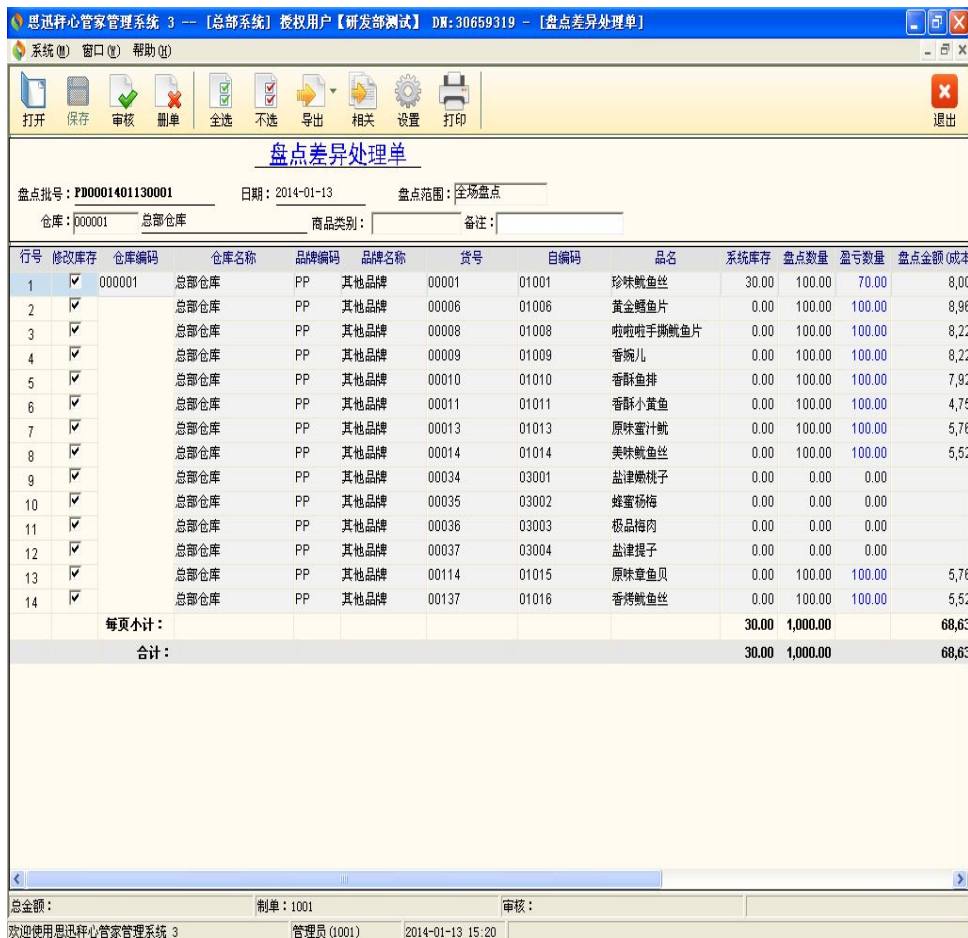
思迅秤心管家管理系统 3 -- [总部系统] 授权用户【研发部测试】 DN:30659319 - [盘点差异处理单]

系统(M) 窗口(W) 帮助(H)

打开 保存 审核 删单 全选 不选 导出 相关 设置 打印 退出

盘点差异处理单

盘点批号：PD0001401130001 日期：2014-01-13 盘点范围：全场盘点

仓库：000001 总部仓库 商品类别： 备注：

| 行号 | 修改库存 | 仓库编码 | 仓库名称 | 品牌编码 | 品牌名称 | 货号 | 自编码 | 品名 | 系统库存 | 盘点数量 | 盈亏数量 | 盘点金额(成本 |
|---|---|---|---|---|---|---|---|---|---|---|---|---|
| 1 | ☑ | 000001 | 总部仓库 | PP | 其他品牌 | 00001 | 01001 | 珍味鱿鱼丝 | 30.00 | 100.00 | 70.00 | 8,00 |
| 2 | ☑ | | 总部仓库 | PP | 其他品牌 | 00006 | 01006 | 黄金鳕鱼片 | 0.00 | 100.00 | 100.00 | 8,96 |
| 3 | ☑ | | 总部仓库 | PP | 其他品牌 | 00008 | 01008 | 啦啦啦手撕鱿鱼片 | 0.00 | 100.00 | 100.00 | 8,22 |
| 4 | ☑ | | 总部仓库 | PP | 其他品牌 | 00009 | 01009 | 香豌儿 | 0.00 | 100.00 | 100.00 | 8,22 |
| 5 | ☑ | | 总部仓库 | PP | 其他品牌 | 00010 | 01010 | 香酥鱼排 | 0.00 | 100.00 | 100.00 | 7,92 |
| 6 | ☑ | | 总部仓库 | PP | 其他品牌 | 00011 | 01011 | 香酥小黄鱼 | 0.00 | 100.00 | 100.00 | 4,75 |
| 7 | ☑ | | 总部仓库 | PP | 其他品牌 | 00013 | 01013 | 原味蜜汁鱿 | 0.00 | 100.00 | 100.00 | 5,76 |
| 8 | ☑ | | 总部仓库 | PP | 其他品牌 | 00014 | 01014 | 美味鱿鱼丝 | 0.00 | 100.00 | 100.00 | 5,52 |
| 9 | ☑ | | 总部仓库 | PP | 其他品牌 | 00034 | 03001 | 盐津嫩桃子 | 0.00 | 0.00 | 0.00 | |
| 10 | ☑ | | 总部仓库 | PP | 其他品牌 | 00035 | 03002 | 蜂蜜杨梅 | 0.00 | 0.00 | 0.00 | |
| 11 | ☑ | | 总部仓库 | PP | 其他品牌 | 00036 | 03003 | 极品梅肉 | 0.00 | 0.00 | 0.00 | |
| 12 | ☑ | | 总部仓库 | PP | 其他品牌 | 00037 | 03004 | 盐津提子 | 0.00 | 0.00 | 0.00 | |
| 13 | ☑ | | 总部仓库 | PP | 其他品牌 | 00114 | 01015 | 原味章鱼贝 | 0.00 | 100.00 | 100.00 | 5,76 |
| 14 | ☑ | | 总部仓库 | PP | 其他品牌 | 00137 | 01016 | 香烤鱿鱼丝 | 0.00 | 100.00 | 100.00 | 5,52 |
| | | 每页小计： | | | | | | | 30.00 | 1,000.00 | | 68,63 |
| | | 合计： | | | | | | | 30.00 | 1,000.00 | | 68,63 |

总金额： 制单：1001 审核：

欢迎使用思迅秤心管家管理系统 3 管理员(1001) 2014-01-13 15:20